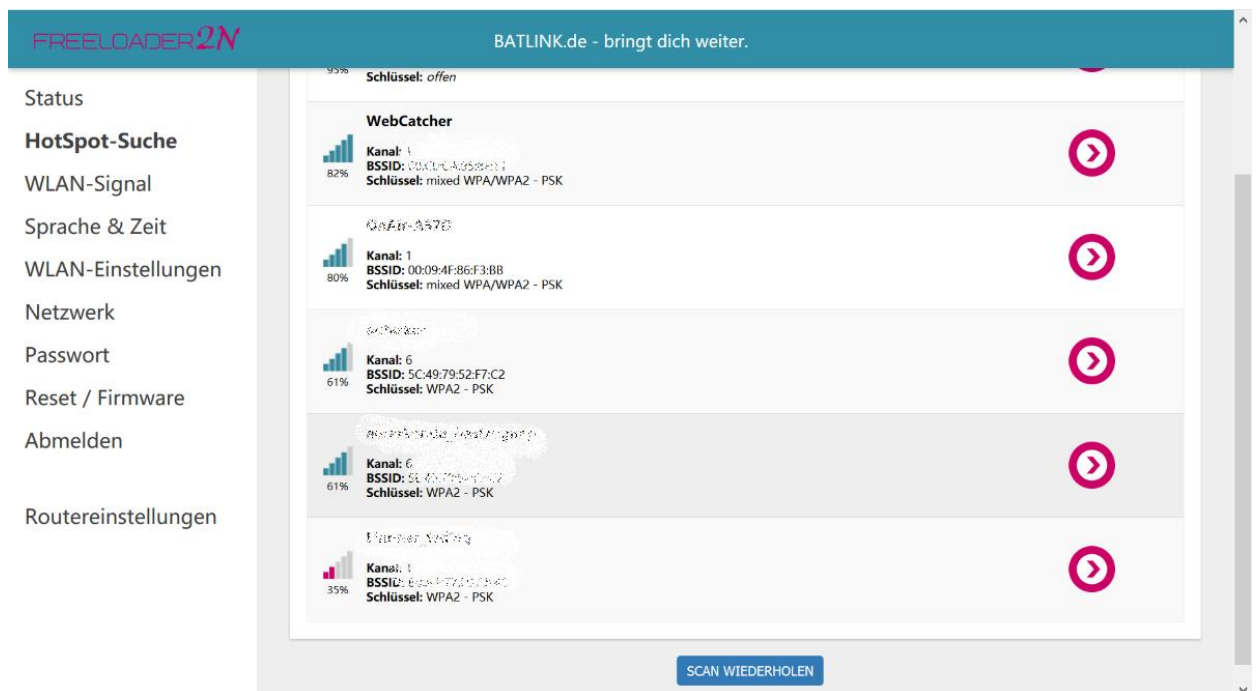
FREELOADER2N

BATLINK.de - bringt dich weiter.

Status
HotSpot-Suche
WLAN-Signal
Sprache & Zeit
WLAN-Einstellungen
Netzwerk
Passwort
Reset / Firmware
Abmelden

Routereinstellungen

95%
Schlüssel: offen

WebCatcher
82%
Kanal: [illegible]
BSSID: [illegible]
Schlüssel: mixed WPA/WPA2 - PSK

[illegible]
80%
Kanal: 1
BSSID: 00:09:4F:86:F3:BB
Schlüssel: mixed WPA/WPA2 - PSK

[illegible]
61%
Kanal: 6
BSSID: 5C:49:79:52:F7:C2
Schlüssel: WPA2 - PSK

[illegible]
61%
Kanal: 6
BSSID: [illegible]
Schlüssel: WPA2 - PSK

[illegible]
35%
Kanal: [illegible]
BSSID: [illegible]
Schlüssel: WPA2 - PSK

SCAN WIEDERHOLEN